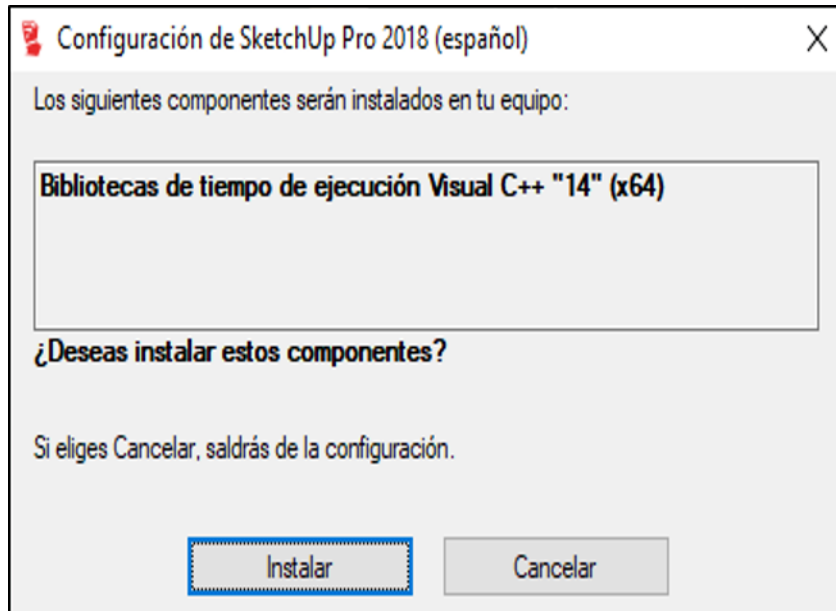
Configuración de SketchUp Pro 2018 (español)

X

Los siguientes componentes serán instalados en tu equipo:

Bibliotecas de tiempo de ejecución Visual C++ "14" (x64)

¿Deseas instalar estos componentes?

Si eliges Cancelar, saldrás de la configuración.

Instalar

Cancelar